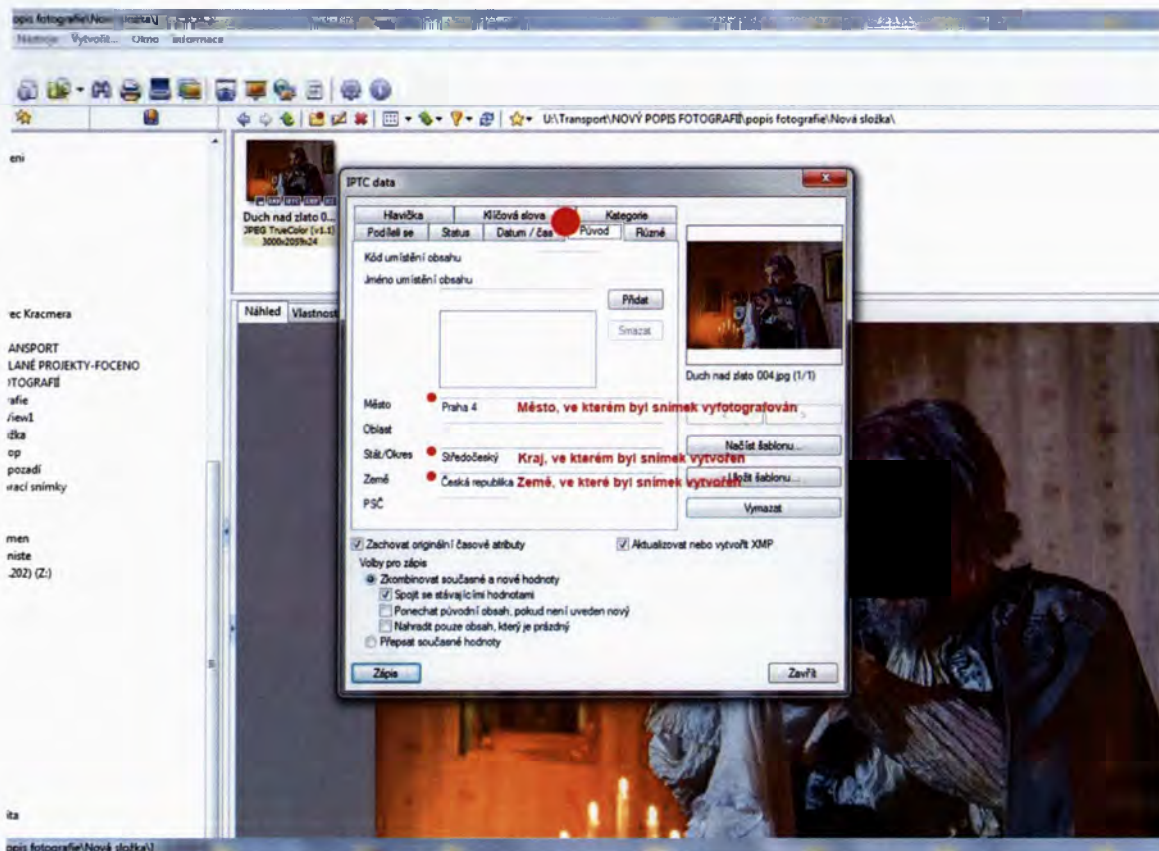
popis fotografie\Nová složka\

Nástroje Vytvořit... Okno Informace

U:\Transport\NOVÝ POPIS FOTOGRAFIÍ\popis fotografie\Nová složka\

eni

Duch nad zlato 0...
JPEG TrueColor (v1.1)
3000x2059x24

ec Kracmera

ANSPORT
LANÉ PROJEKTY-FOCENO
TOGRAFIÍ
afie
iew1
žka
op
pozadí
vací snímky

men
niste
202) (Z:)

ita

Náhled Vlastnost

IPTC data

| Hlavička | Klíčová slova | | Kategorie |
|---|---|---|---|
| Podílet se | Status | Datum / čas | Původ | Různé |

Kód umístění obsahu
Jméno umístění obsahu

Přidat
Smazat

Město Praha 4 Město, ve kterém byl snímek vyfotografován
Oblast
Stát/Okres Středočeský Kraj, ve kterém byl snímek vytvořen
Země Česká republika Země, ve které byl snímek vytvořen
PSČ

Duch nad zlato 004.jpg (1/1)

Načíst šablonu...
Uložit šablonu...
Vymazat

Zachovat originální časové atributy
Aktualizovat nebo vytvořit XMP
Volby pro zápis
Zkombinovat současné a nové hodnoty
Spojit se stávajícími hodnotami
Ponechat původní obsah, pokud není uveden nový
Nahradit pouze obsah, který je prázdný
Přepsat současné hodnoty

Zápis
Zavřít

popis fotografie\Nová složka\